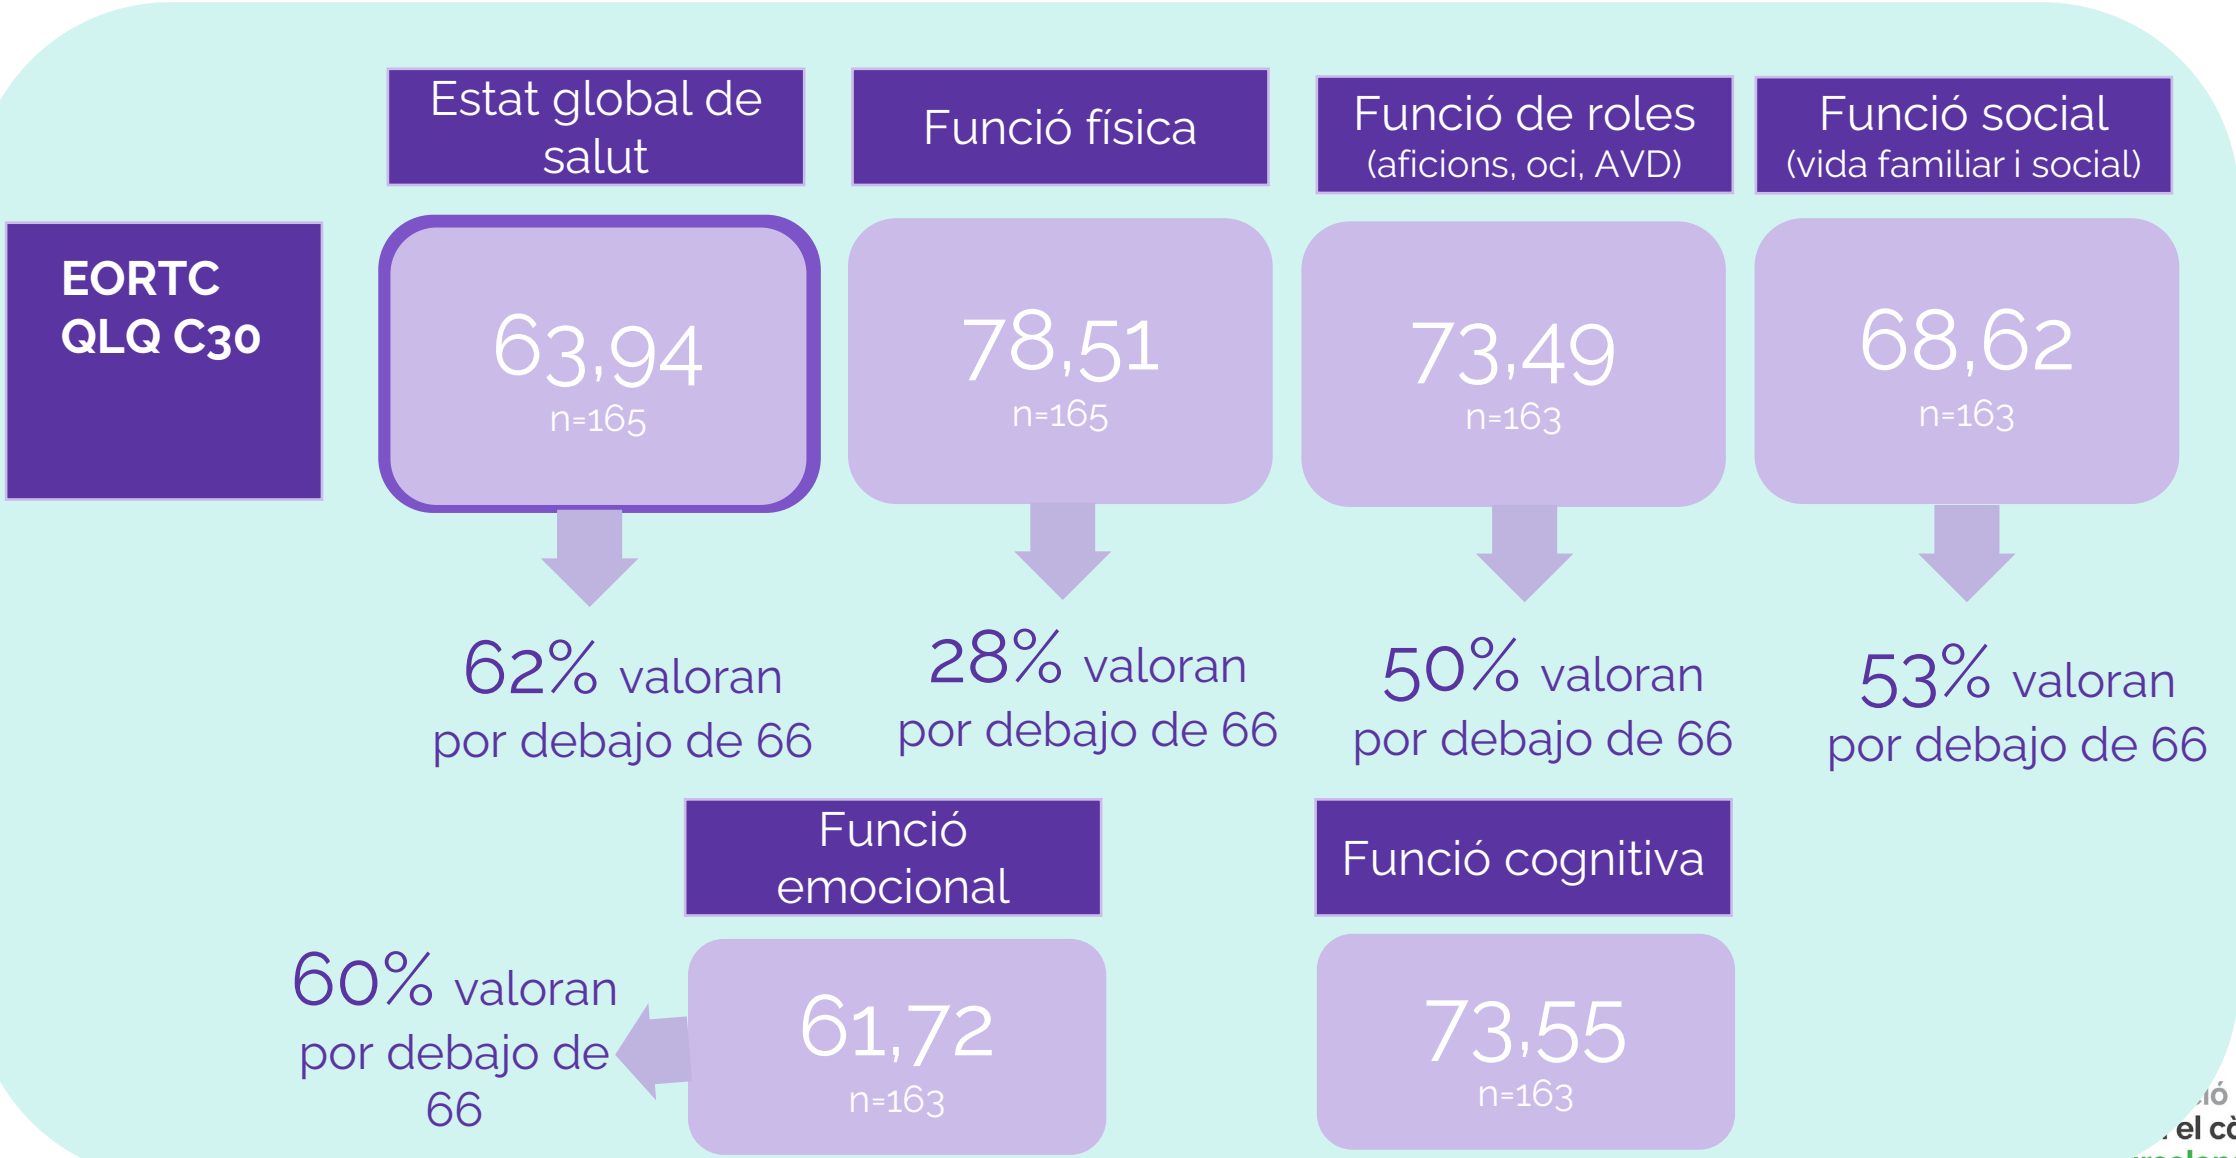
Estat global de salut

Funció física

Funció de roles (aficions, oci, AVD)

Funció social (vida familiar i social)

EORTC QLQ C30

63,94
n=165

78,51
n=165

73,49
n=163

68,62
n=163

62% valoran por debajo de 66

28% valoran por debajo de 66

50% valoran por debajo de 66

53% valoran por debajo de 66

Funció emocional

Funció cognitiva

60% valoran por debajo de 66

61,72
n=163

73,55
n=163

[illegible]ió
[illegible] el cà
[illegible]